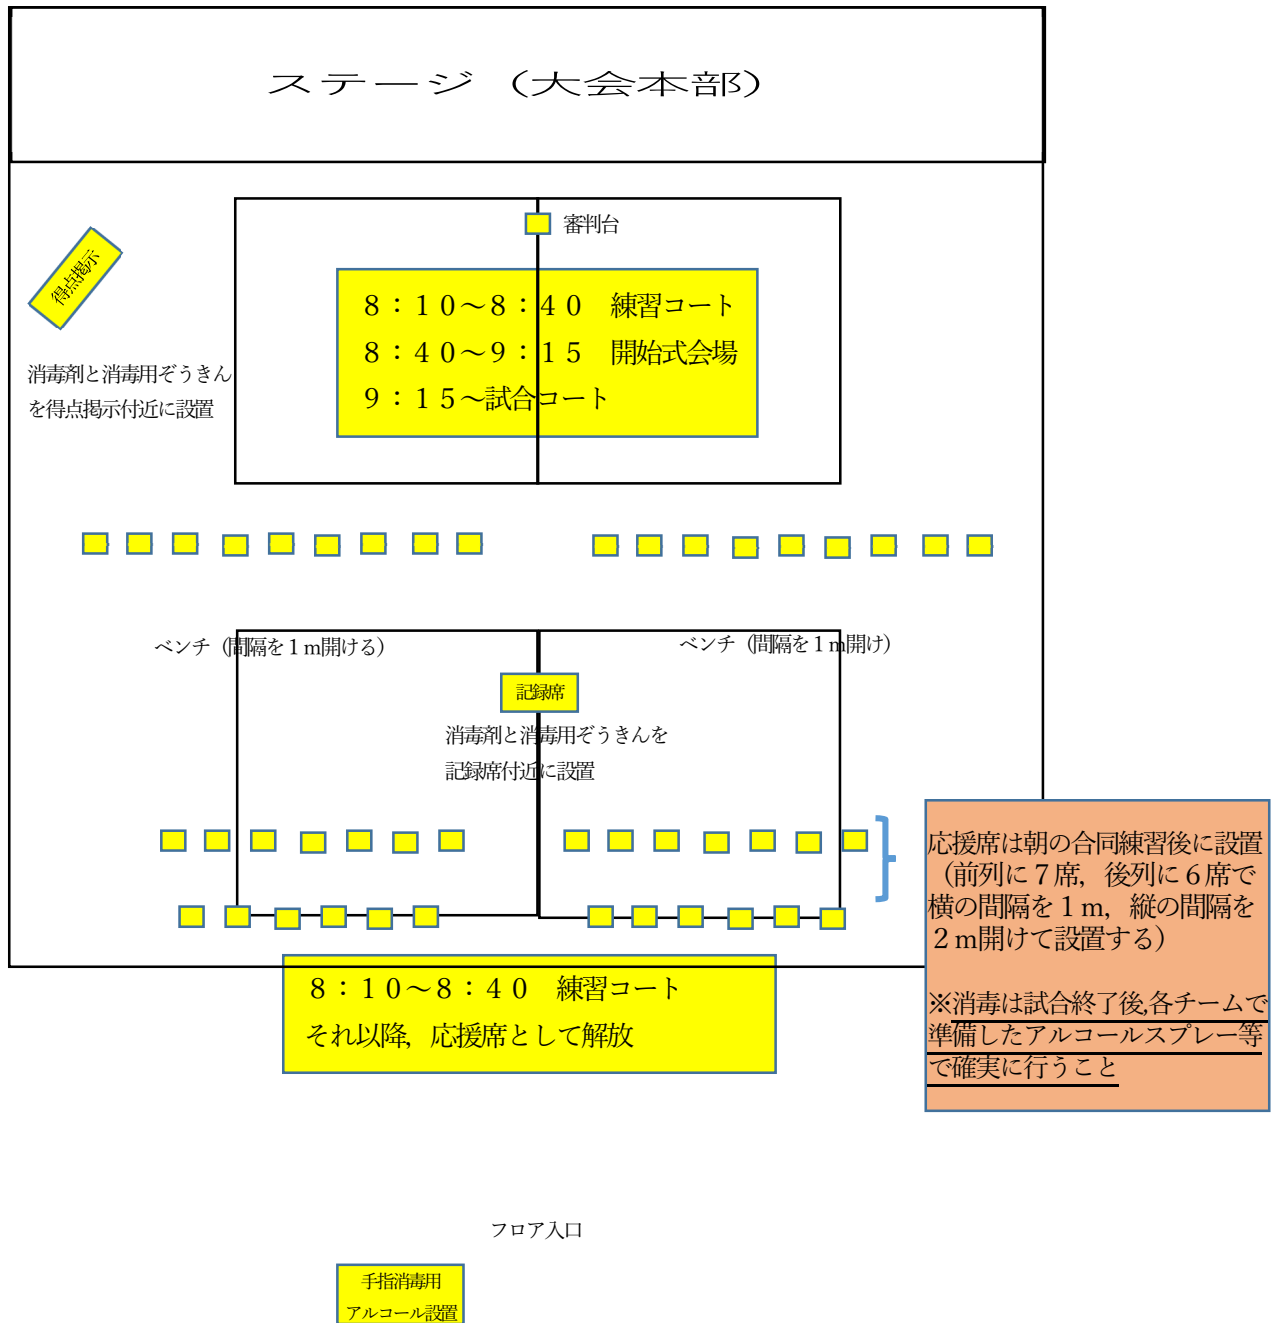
ステージ（大会本部）

審判台

得点掲示

消毒剤と消毒用ぞうきんを得点掲示付近に設置

８：１０～８：４０　練習コート
８：４０～９：１５　開始式会場
９：１５～試合コート

ベンチ（間隔を１m開ける）

ベンチ（間隔を１m開け）

記録席

消毒剤と消毒用ぞうきんを記録席付近に設置

応援席は朝の合同練習後に設置（前列に７席，後列に６席で横の間隔を１m，縦の間隔を２m開けて設置する）

※消毒は試合終了後,各チームで準備したアルコールスプレー等で確実に行うこと

８：１０～８：４０　練習コート
それ以降，応援席として解放

フロア入口

手指消毒用
アルコール設置